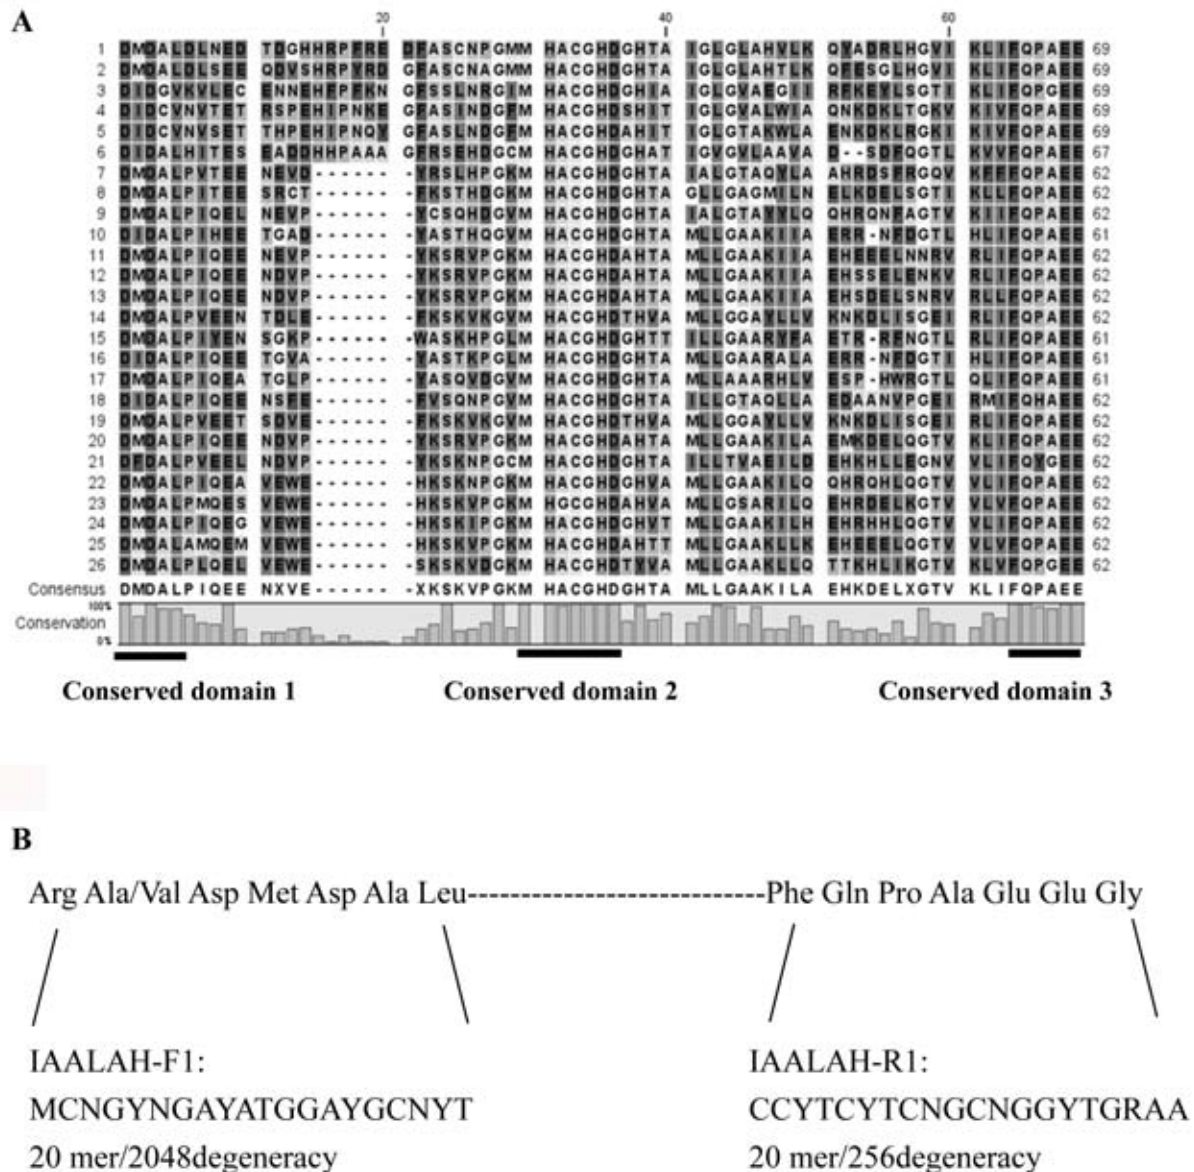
A

20 40 60

1 DMDALDLNED TDGHHRPFRE DFASCNPGMM HACGHDGHTA IGLGLAHVLK QVADRLHGVI KLIFQPAEE 69
2 DMDALDLSEE QDVSHRPYRD GFASCNAGMM HACGHDGHIA IGLGLAHTLK QFESGLHGVI KLIFQPAEE 69
3 DIDGVKVLEC ENNEHFPFKN GFSSLNRGIM HACGHDGHIA IGLGVAEGII RFKEYLSGTI KLIFQPGEE 69
4 DIDCVNVTET RSPEHIPNKE GFASINDGFM HACGHDSHIT IGLGVALWIA QNKDKLTGKV KIVFQPAEE 69
5 DIDCVNVSET THPEHIPNQY GFASLNDGFM HACGHDAHIT IGLGTAKWLA ENKDKLRGKI KIVFQPAEE 69
6 DIDALHITES EADHHPAAA GFRSEHDGCM HACGHDGHAT IGVGVLAAVA D--SDFQGTL KVVFQPAEE 67
7 DMDALPVTEE NEVD------ -YRSLHPGKM HACGHDGHTA IALGTAQYLA AHRDSFRGQV KFFFQPAEE 62
8 DMDALPITEE SRCT------ -FKSTHDGKM HACGHDGHTA GLLGAGMILN ELKDELSGTI KLLFQPAEE 62
9 DMDALPIQEL NEVP------ -YCSQHDGVM HACGHDGHTA IALGTAYYLQ QHRQNFAGTV KIIFQPAEE 62
10 DIDALPIHEE TGAD------ -YASTHQGVM HACGHDGHTA MLLGAAKIIA ERR-NFDGTL HLIFQPAEE 61
11 DMDALPIQEE NEVP------ -YKSRVPGKM HACGHDAHTA MLLGAAKIIA EHEEELNNRV RLIFQPAEE 62
12 DMDALPIQEE NDVP------ -YKSRVPGKM HACGHDAHTA MLLGAAKIIA EHSSELENKV RLIFQPAEE 62
13 DMDALPIQEE NDVP------ -YKSRVPGKM HACGHDAHTA MLLGAAKIIA EHSDELSNRV RLLFQPAEE 62
14 DMDALPVEEN TDLE------ -FKSKVKGVM HACGHDTHVA MLLGGAYLLV KNKDLISGEI RLIFQPAEE 62
15 DMDALPIYEN SGKP------ -WASKHPGLM HACGHDGHTT ILLGAARYFA ETR-RFNGTL RLIFQPAEE 61
16 DIDALPIQEE TGVA------ -YASTKPGLM HACGHDGHTA MLLGAARALA ERR-NFDGTI HLIFQPAEE 61
17 DMDALPIQEA TGLP------ -YASQVDGVM HACGHDGHTA MLLAAARHLV ESP-HWRGTL QLIFQPAEE 61
18 DIDALPIQEE NSFE------ -FVSQNPGVM HACGHDGHTA ILLGTAQLLA EDAANVPGEI RMIFQHAEE 62
19 DMDALPVEET SDVE------ -FKSKVKGVM HACGHDTHVA MLLGGAYLLV KNKDLISGEI RLIFQPAEE 62
20 DMDALPIQEE NDVP------ -YKSRVPGKM HACGHDAHTA MLLGAAKILA EMKDELQGTV KLIFQPAEE 62
21 DFDALPVEEL NDVP------ -YKSKNPGCM HACGHDGHTA ILLTVAEILD EHKHLLEGNV VLIFQYGEE 62
22 DMDALPIQEA VEWE------ -HKSKNPGKM HACGHDGHVA MLLGAAKILQ QHRQHLQGTV VLIFQPAEE 62
23 DMDALPMQES VEWE------ -HKSKVPGKM HGCGHDAHVA MLLGSARILQ EHRDELKGTV VLVFQPAEE 62
24 DMDALPIQEG VEWE------ -HKSKIPGKM HACGHDGHVT MLLGAAKILH EHRHHLQGTV VLIFQPAEE 62
25 DMDALAMQEM VEWE------ -HKSKVPGKM HACGHDAHTT MLLGAAKLLK EHEEELQGTV VLVFQPAEE 62
26 DMDALPLQEL VEWE------ -SKSKVDGKM HACGHDTYVA MLLGAAKLLQ TTKHLIKGTV KLVFQPGEE 62
Consensus DMDALPIQEE NXVE------ -XKSKVPGKM HACGHDGHTA MLLGAAKILA EHKDELXGTV KLIFQPAEE
Conservation 100% 0%

Conserved domain 1 Conserved domain 2 Conserved domain 3

B

Arg Ala/Val Asp Met Asp Ala Leu----------------------------Phe Gln Pro Ala Glu Glu Gly

IAALAH-F1:
MCNGYNGAYATGGAYGCNYT
20 mer/2048degeneracy

IAALAH-R1:
CCYTCYTCNGCNGGYTGRAA
20 mer/256degeneracy